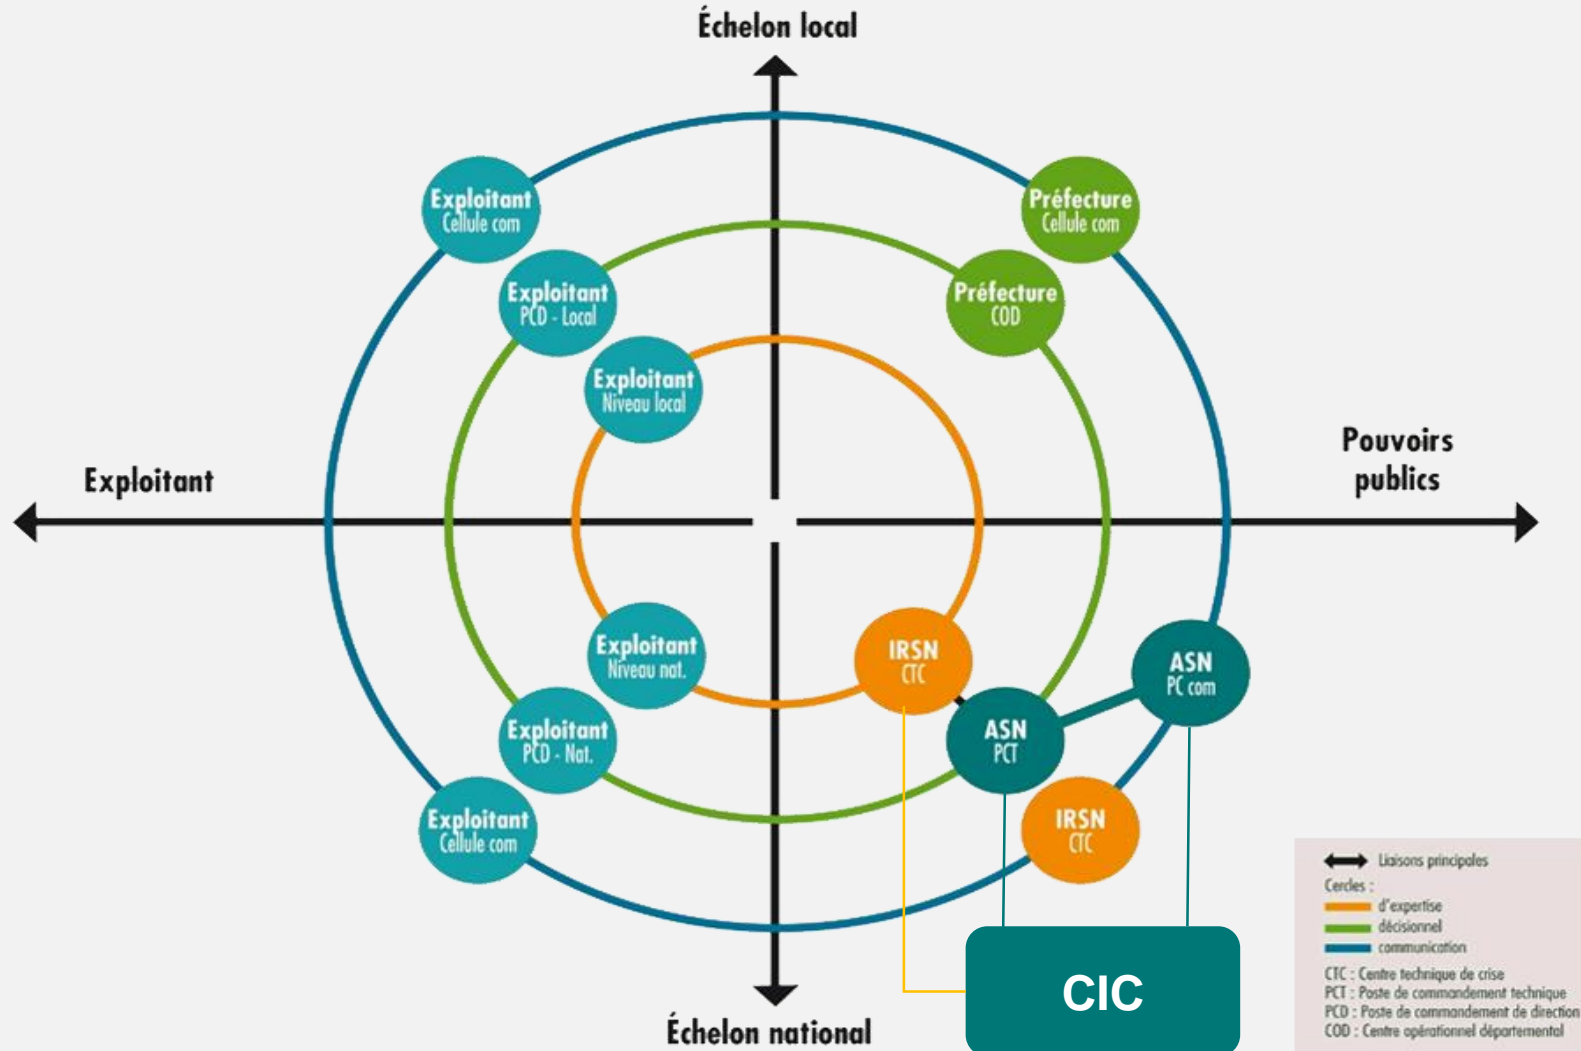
Échelon local

Exploitant
Cellule com

Préfecture
Cellule com

Exploitant
PCD - Local

Préfecture
COD

Exploitant
Niveau local

Exploitant

Pouvoirs publics

Exploitant
Niveau nat.

IRSN
CTC

ASN
PC com

Exploitant
PCD - Nat.

ASN
PCT

Exploitant
Cellule com

IRSN
CTC

CIC

Échelon national

Liaisons principales
Cercles :
d'expertise
décisionnel
communication
CTC : Centre technique de crise
PCT : Poste de commandement technique
PCD : Poste de commandement de direction
COD : Centre opérationnel départemental